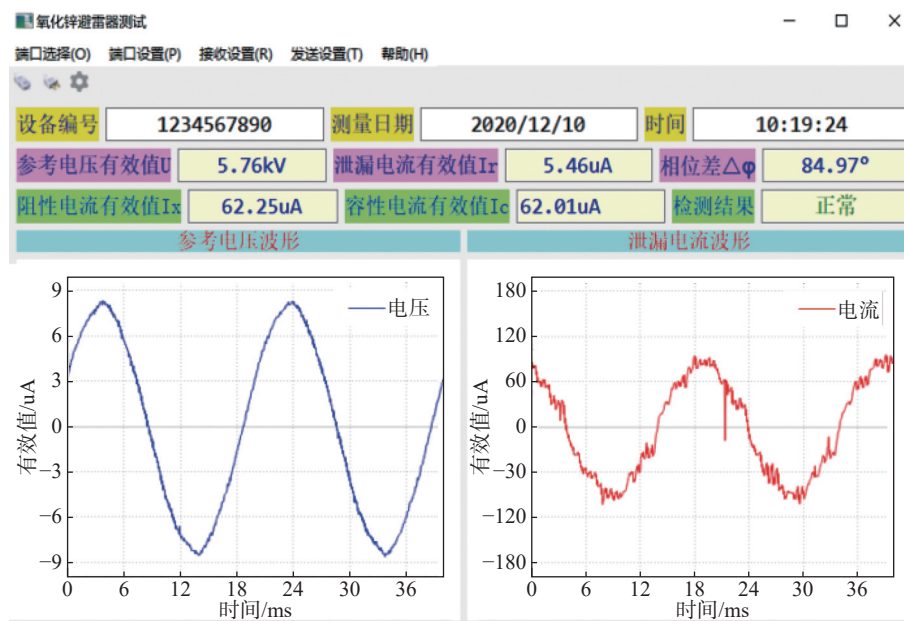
氧化锌避雷器测试

端口选择(O) 端口设置(P) 接收设置(R) 发送设置(T) 帮助(H)

| 设备编号 | 1234567890 | 测量日期 | 2020/12/10 | 时间 | 10:19:24 |
|---|---|---|---|---|---|
| 参考电压有效值U | 5.76kV | 泄漏电流有效值Ir | 5.46uA | 相位差$\Delta\varphi$ | 84.97° |
| 阻性电流有效值Ix | 62.25uA | 容性电流有效值Ic | 62.01uA | 检测结果 | 正常 |

参考电压波形

泄漏电流波形

电压

有效值/uA

9
6
3
0
−3
−6
−9

0 6 12 18 24 30 36

时间/ms

电流

有效值/uA

180
120
60
0
−60
−120
−180

0 6 12 18 24 30 36

时间/ms